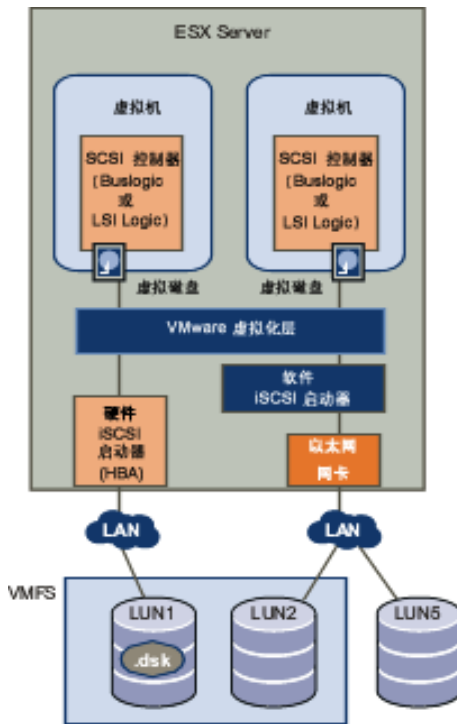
ESX Server

虚拟机

SCSI 控制器 (Buslogic 或 LSI Logic)

虚拟机

SCSI 控制器 (Buslogic 或 LSI Logic)

虚拟磁盘

虚拟磁盘

VMware 虚拟化层

软件 iSCSI 启动器

硬件 iSCSI 启动器 (HBA)

以太网 网卡

LAN

LAN

VMFS

LUN1

.dsk

LUN2

LUN5